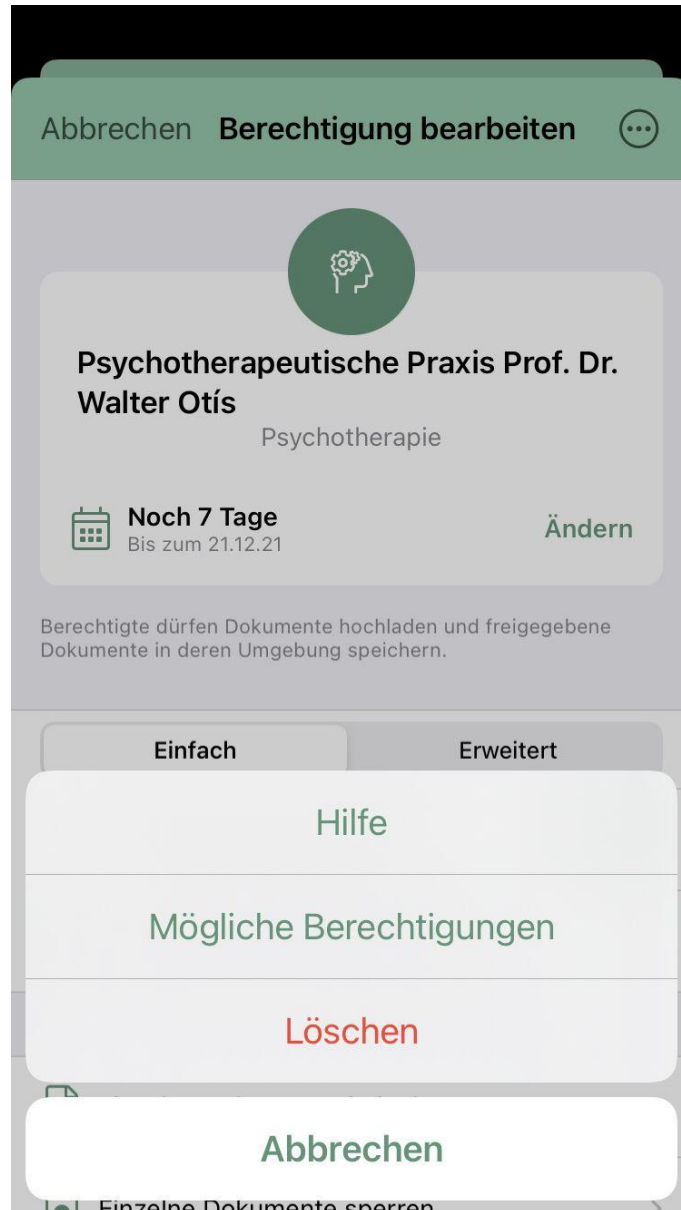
Abbrechen Berechtigung bearbeiten

Psychotherapeutische Praxis Prof. Dr. Walter Otís
Psychotherapie

Noch 7 Tage
Bis zum 21.12.21
Ändern

Berechtigte dürfen Dokumente hochladen und freigegebene Dokumente in deren Umgebung speichern.

Einfach
Erweitert

Hilfe

Mögliche Berechtigungen

Löschen

Abbrechen

Einzelne Dokumente sperren